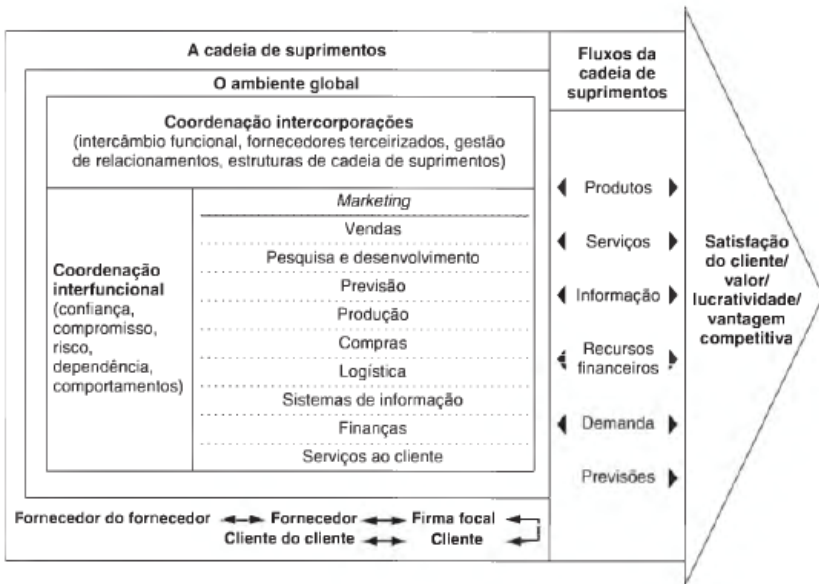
A cadeia de suprimentos

O ambiente global

Coordenação intercorporações
(intercâmbio funcional, fornecedores terceirizados, gestão de relacionamentos, estruturas de cadeia de suprimentos)

Coordenação interfuncional (confiança, compromisso, risco, dependência, comportamentos)

Marketing
Vendas
Pesquisa e desenvolvimento
Previsão
Produção
Compras
Logística
Sistemas de informação
Finanças
Serviços ao cliente

Fornecedor do fornecedor ⟷ Fornecedor ⟷ Firma focal
Cliente do cliente ⟷ Cliente

Fluxos da cadeia de suprimentos

Produtos
Serviços
Informação
Recursos financeiros
Demanda
Previsões

Satisfação do cliente/ valor/ lucratividade/ vantagem competitiva